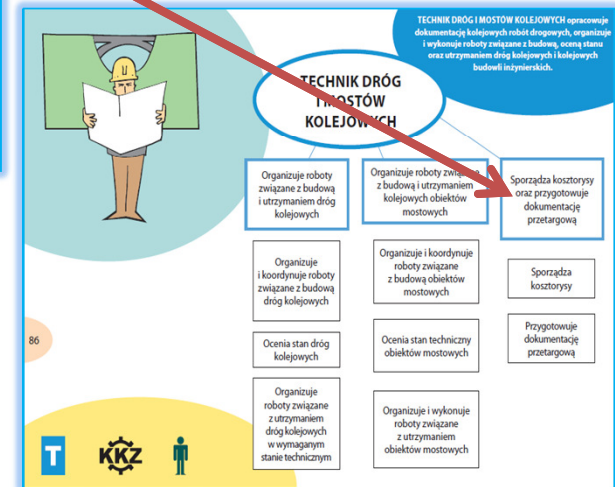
TECHNIK DRÓG I MOSTÓW KOLEJOWYCH opracowuje dokumentację kolejowych robót drogowych, organizuje i wykonuje roboty związane z budową, oceną stanu oraz utrzymaniem dróg kolejowych i kolejowych budowli inżynierskich.

TECHNIK DRÓG I MOSTÓW KOLEJOWYCH

Organizuje roboty związane z budową i utrzymaniem dróg kolejowych

Organizuje roboty związane z budową i utrzymaniem kolejowych obiektów mostowych

Sporządza kosztorysy oraz przygotowuje dokumentację przetargową

Organizuje i koordynuje roboty związane z budową dróg kolejowych

Organizuje i koordynuje roboty związane z budową obiektów mostowych

Sporządza kosztorysy

Przygotowuje dokumentację przetargową

Ocenia stan dróg kolejowych

Ocenia stan techniczny obiektów mostowych

Organizuje roboty związane z utrzymaniem dróg kolejowych w wymaganym stanie technicznym

Organizuje i wykonuje roboty związane z utrzymaniem obiektów mostowych

86

T

KKZ